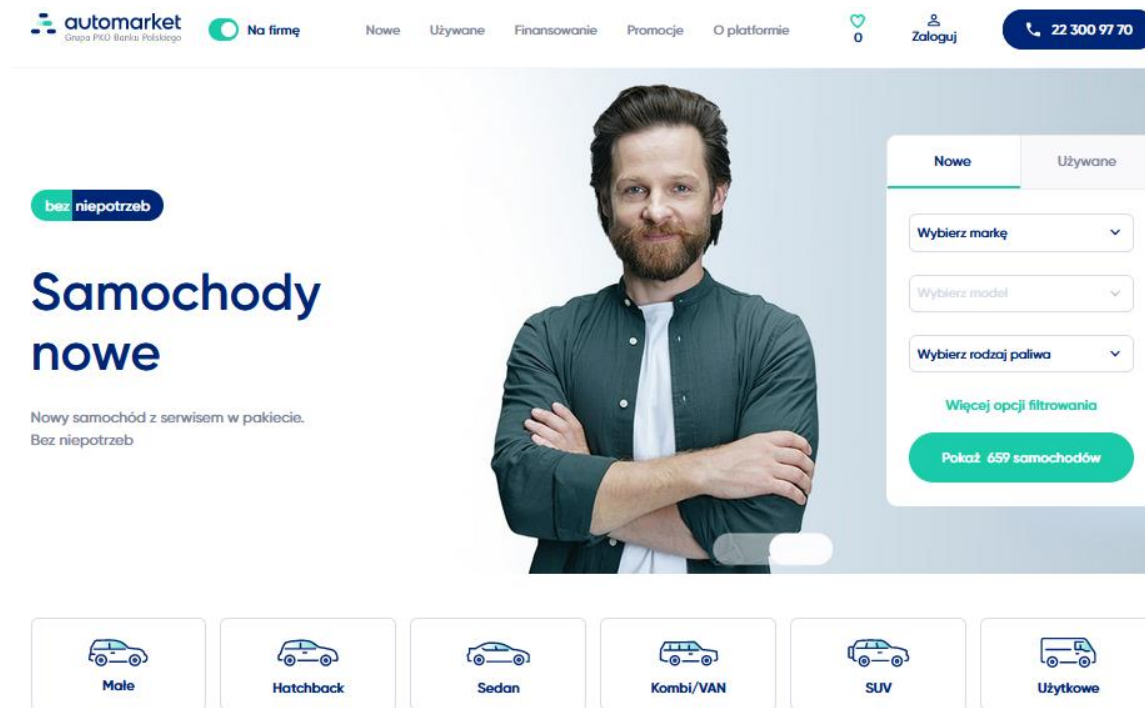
automarket
Grupa PKO Banku Polskiego

Na firmę

Nowe Używane Finansowanie Promocje O platformie

0

Zaloguj

22 300 97 70

bez niepotrzeb

Samochody nowe

Nowy samochód z serwisem w pakiecie. Bez niepotrzeb

Nowe Używane

Wybierz markę

Wybierz model

Wybierz rodzaj paliwa

Więcej opcji filtrowania

Pokaż 659 samochodów

Małe

Hatchback

Sedan

Kombi/VAN

SUV

Użytkowe